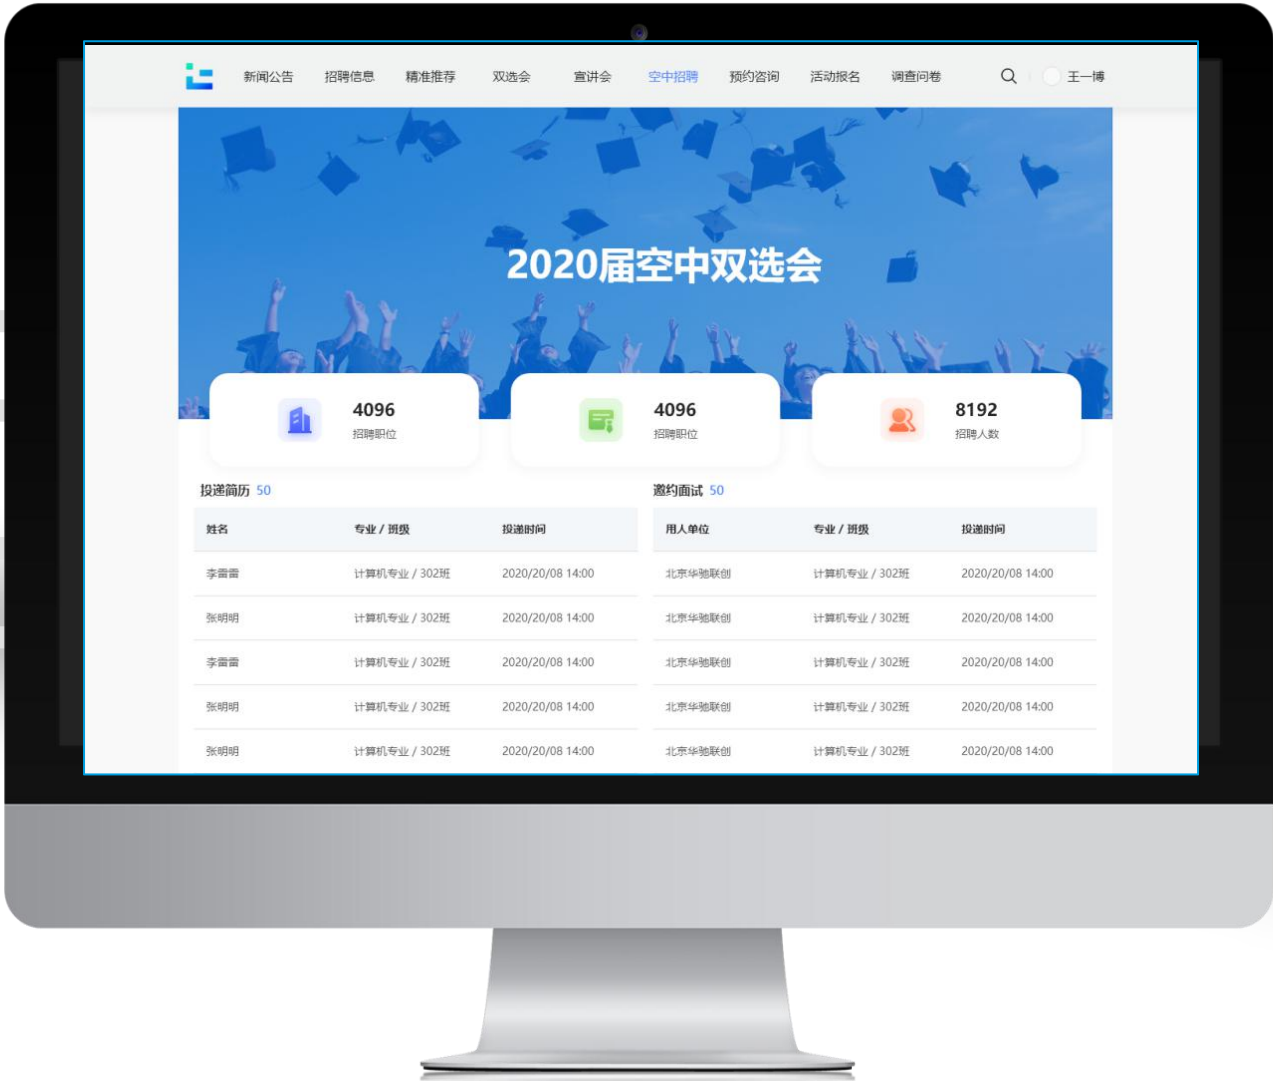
新闻公告 招聘信息 精准推荐 双选会 宣讲会 空中招聘 预约咨询 活动报名 调查问卷 王一博

2020届空中双选会

4096
招聘职位

4096
招聘职位

8192
招聘人数

投递简历 50

| 姓名 | 专业 / 班级 | 投递时间 |
|---|---|---|
| 李雷雷 | 计算机专业 / 302班 | 2020/20/08 14:00 |
| 张明明 | 计算机专业 / 302班 | 2020/20/08 14:00 |
| 李雷雷 | 计算机专业 / 302班 | 2020/20/08 14:00 |
| 张明明 | 计算机专业 / 302班 | 2020/20/08 14:00 |
| 张明明 | 计算机专业 / 302班 | 2020/20/08 14:00 |

邀约面试 50

| 用人单位 | 专业 / 班级 | 投递时间 |
|---|---|---|
| 北京华驰联创 | 计算机专业 / 302班 | 2020/20/08 14:00 |
| 北京华驰联创 | 计算机专业 / 302班 | 2020/20/08 14:00 |
| 北京华驰联创 | 计算机专业 / 302班 | 2020/20/08 14:00 |
| 北京华驰联创 | 计算机专业 / 302班 | 2020/20/08 14:00 |
| 北京华驰联创 | 计算机专业 / 302班 | 2020/20/08 14:00 |